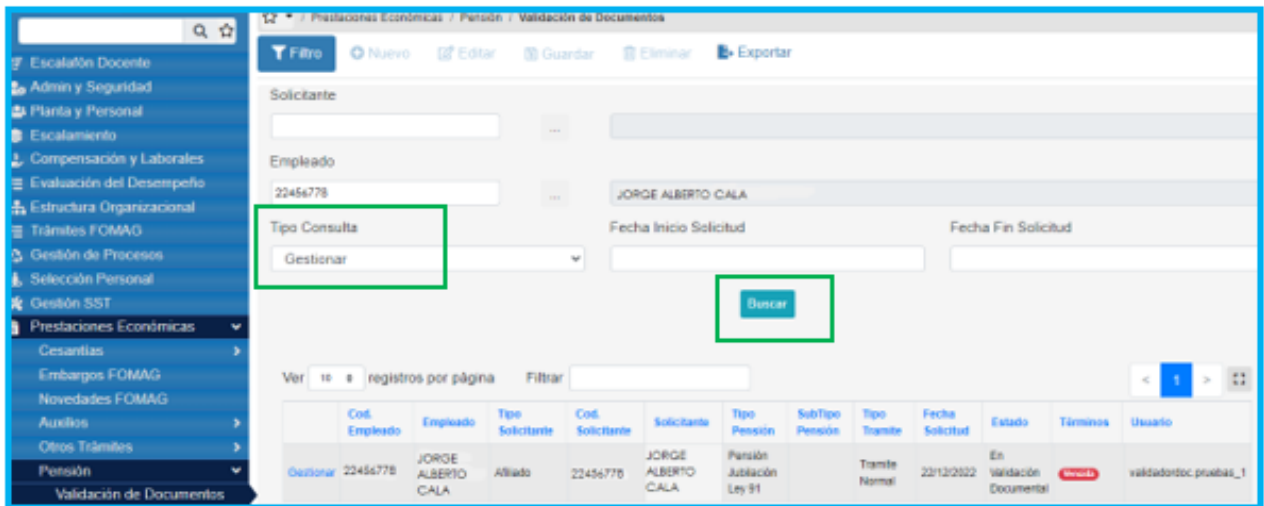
Escalafón Docente
Admin y Seguridad
Planta y Personal
Escalamiento
Compensación y Laborales
Evaluación del Desempeño
Estructura Organizacional
Trámites FOMAG
Gestión de Procesos
Selección Personal
Gestión SST
Prestaciones Económicas
Cesantías
Embargos FOMAG
Novedades FOMAG
Auxilios
Otros Trámites
Pensión
Validación de Documentos

Prestaciones Económicas / Pensión / Validación de Documentos

Filtro
Nuevo
Editar
Guardar
Eliminar
Exportar

Solicitante
...
Empleado
22456778
...
JORGE ALBERTO CALA
Tipo Consulta
Gestionar
Fecha Inicio Solicitud
Fecha Fin Solicitud
Buscar

Ver 10 registros por página Filtrar
< 1 >

| | Cod. Empleado | Empleado | Tipo Solicitante | Cod. Solicitante | Solicitante | Tipo Pensión | SubTipo Pensión | Tipo Tramite | Fecha Solicitud | Estado | Términos | Usuario |
|---|---|---|---|---|---|---|---|---|---|---|---|---|
| Gestionar | 22456778 | JORGE ALBERTO CALA | Afiliado | 22456778 | JORGE ALBERTO CALA | Pensión Jubilación Ley 91 | | Tramite Normal | 22/12/2022 | En Validación Documental | Vencido | validadordoc.pruebas_1 |